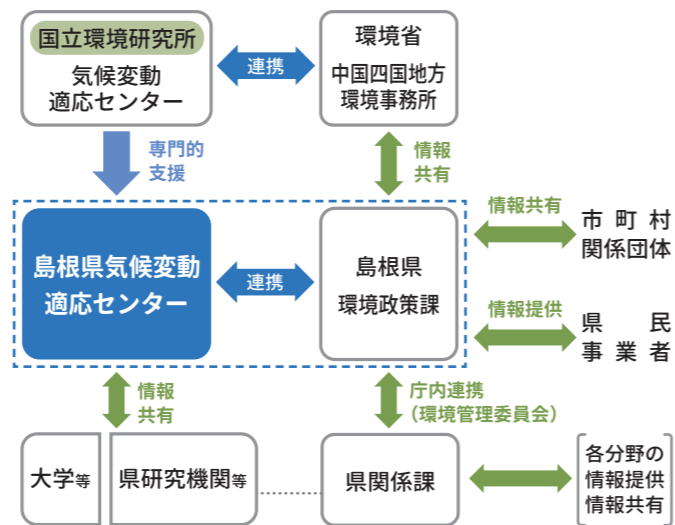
国立環境研究所
気候変動適応センター

連携

環境省
中国四国地方環境事務所

専門的支援

情報共有

島根県気候変動適応センター

連携

島根県
環境政策課

情報共有

市町村関係団体

情報提供

県民事業者

情報共有

庁内連携
(環境管理委員会)

大学等

県研究機関等

県関係課

各分野の情報提供情報共有